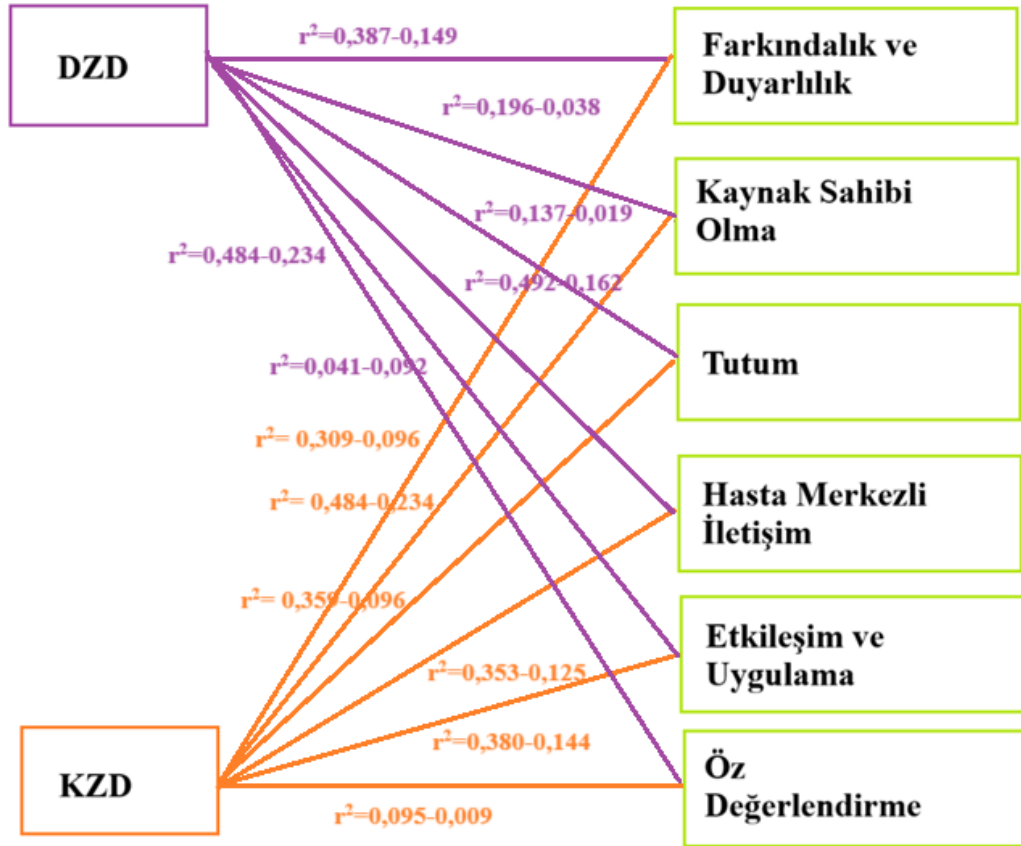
DZD

$r^2$=0,387-0,149

$r^2$=0,196-0,038

$r^2$=0,137-0,019

$r^2$=0,484-0,234

$r^2$=0,492-0,162

$r^2$=0,041-0,092

$r^2$= 0,309-0,096

$r^2$= 0,484-0,234

$r^2$= 0,359-0,096

$r^2$=0,353-0,125

$r^2$=0,380-0,144

$r^2$=0,095-0,009

KZD

Farkındalık ve Duyarlılık

Kaynak Sahibi Olma

Tutum

Hasta Merkezli İletişim

Etkileşim ve Uygulama

Öz Değerlendirme